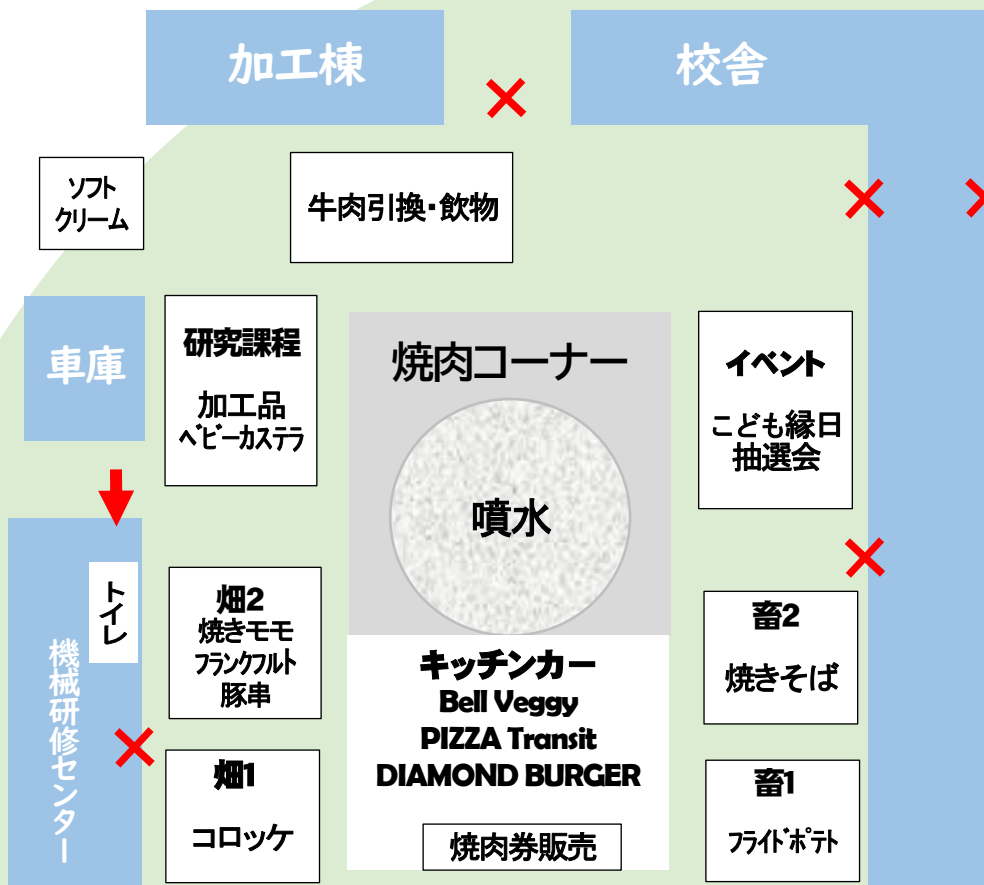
加工棟

校舎

ソフト
クリーム

牛肉引換・飲物

車庫

研究課程

加工品
ベビーカステラ

焼肉コーナー

噴水

イベント

こども縁日
抽選会

トイレ

機械研修センター

畑2
焼きモモ
フランクフルト
豚串

キッチンカー
Bell Veggy
PIZZA Transit
DIAMOND BURGER

焼肉券販売

畜2

焼きそば

畑1

コロッケ

畜1

フライドポテト